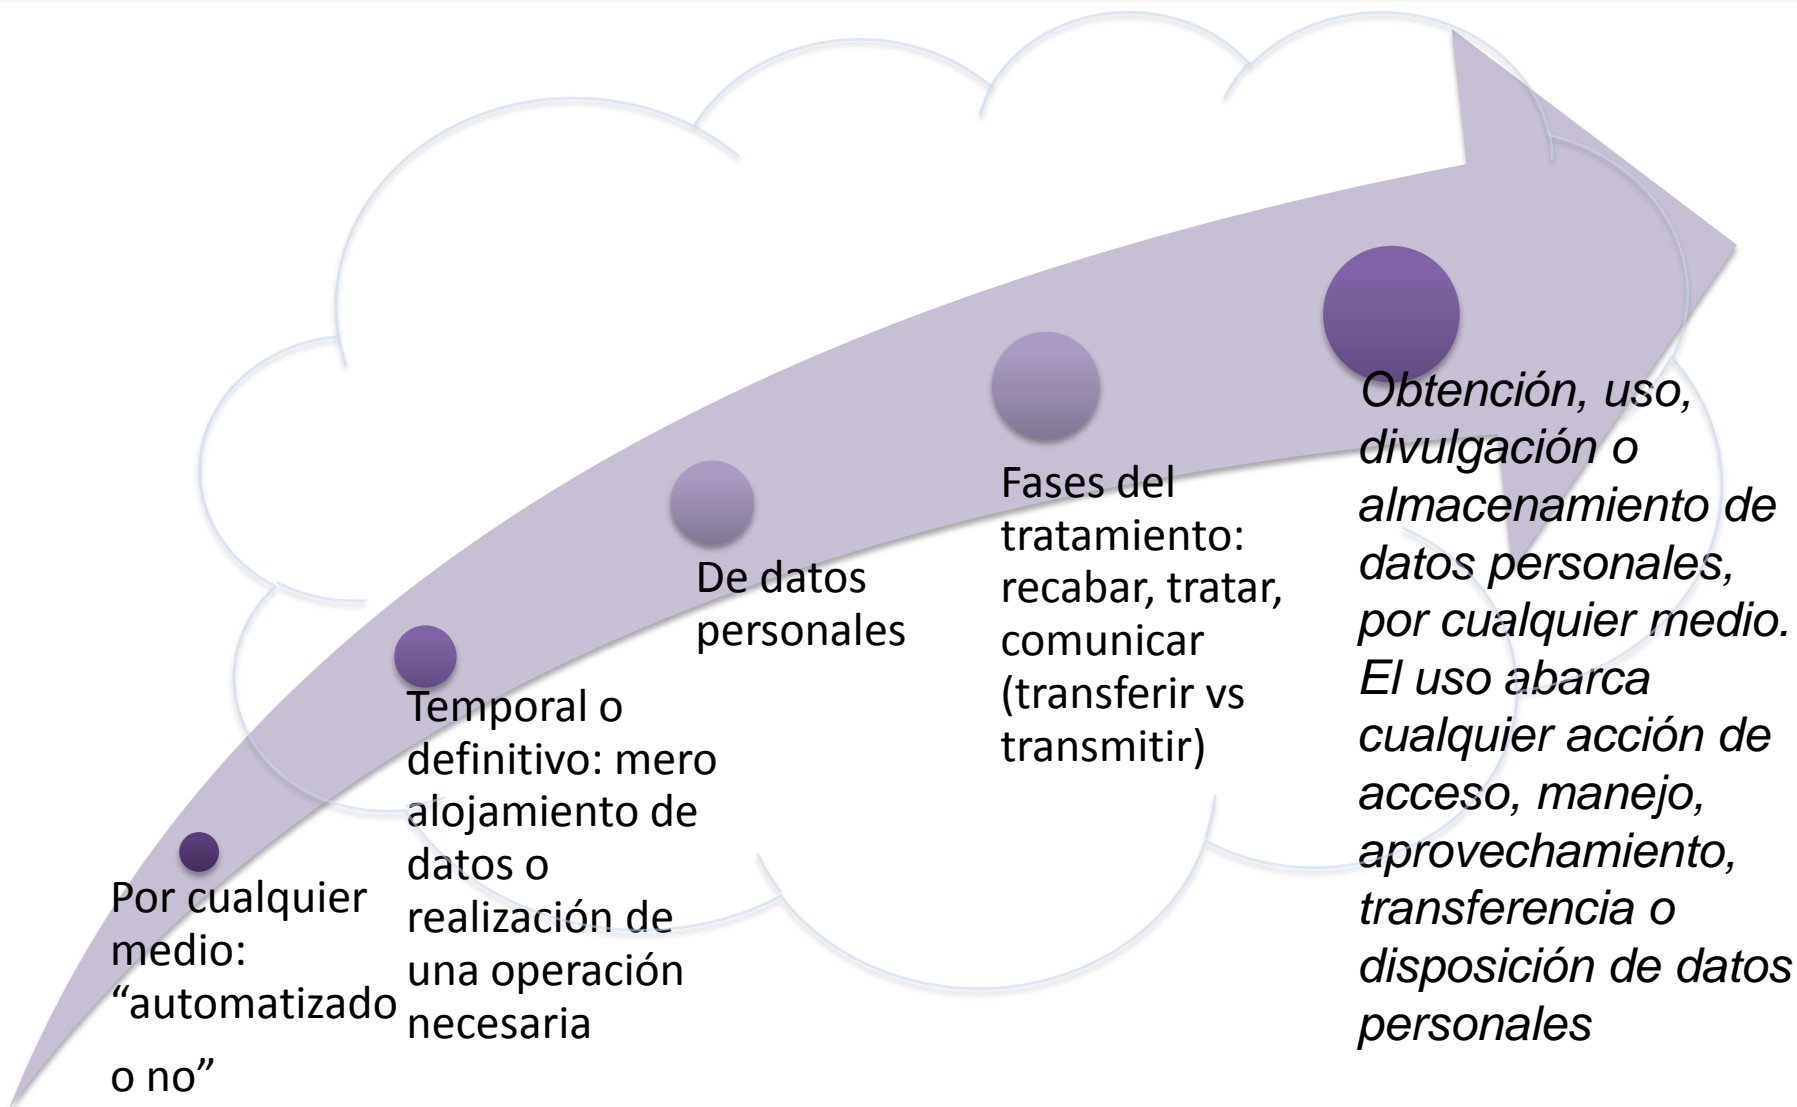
Por cualquier medio: “automatizado o no”

Temporal o definitivo: mero alojamiento de datos o realización de una operación necesaria

De datos personales

Fases del tratamiento: recabar, tratar, comunicar (transferir vs transmitir)

Obtención, uso, divulgación o almacenamiento de datos personales, por cualquier medio. El uso abarca cualquier acción de acceso, manejo, aprovechamiento, transferencia o disposición de datos personales